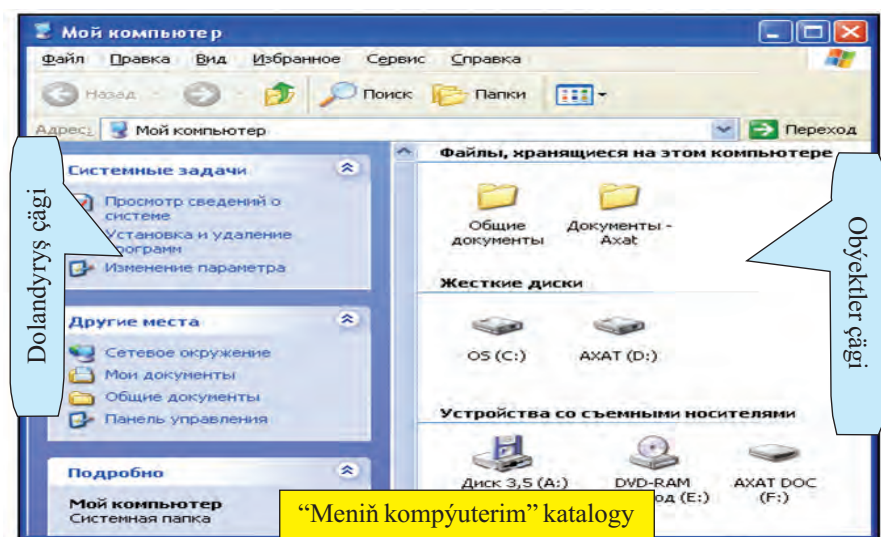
Мой компьютер

Файл Правка Вид Избранное Сервис Справка

Назад Поиск Папки

Адрес: Мой компьютер Переход

Системные задачи

Просмотр сведений о системе

Установка и удаление программ

Изменение параметра

Другие места

Сетевое окружение

Мои документы

Общие документы

Панель управления

Подробно

Мой компьютер
Системная папка

Dolandyryş çägi

Файлы, хранящиеся на этом компьютере

Общие документы

Документы - Axat

Жесткие диски

OS (C:)

AXAT (D:)

Устройства со съемными носителями

Диск 3,5 (A:)

DVD-RAM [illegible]од (E:)

AXAT DOC (F:)

Obýektler çägi

“Meniň kompýuterim” katalogy